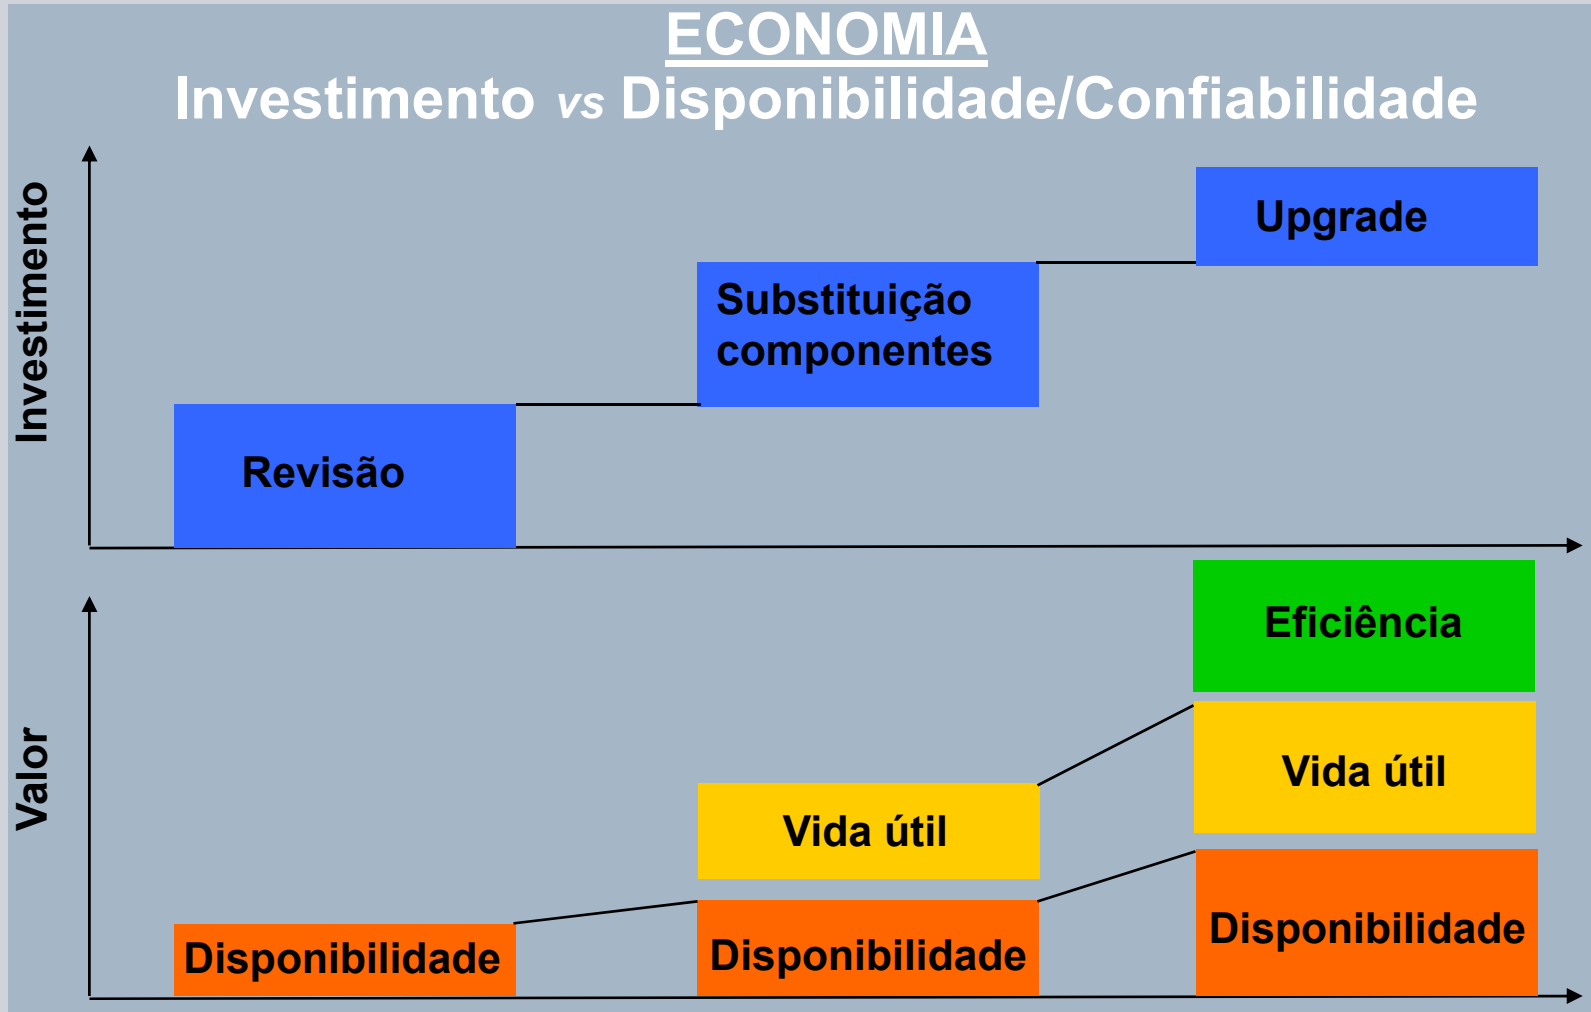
ECONOMIA
Investimento vs Disponibilidade/Confiabilidade

Investimento

Revisão

Substituição componentes

Upgrade

Valor

Disponibilidade

Vida útil

Disponibilidade

Eficiência

Vida útil

Disponibilidade